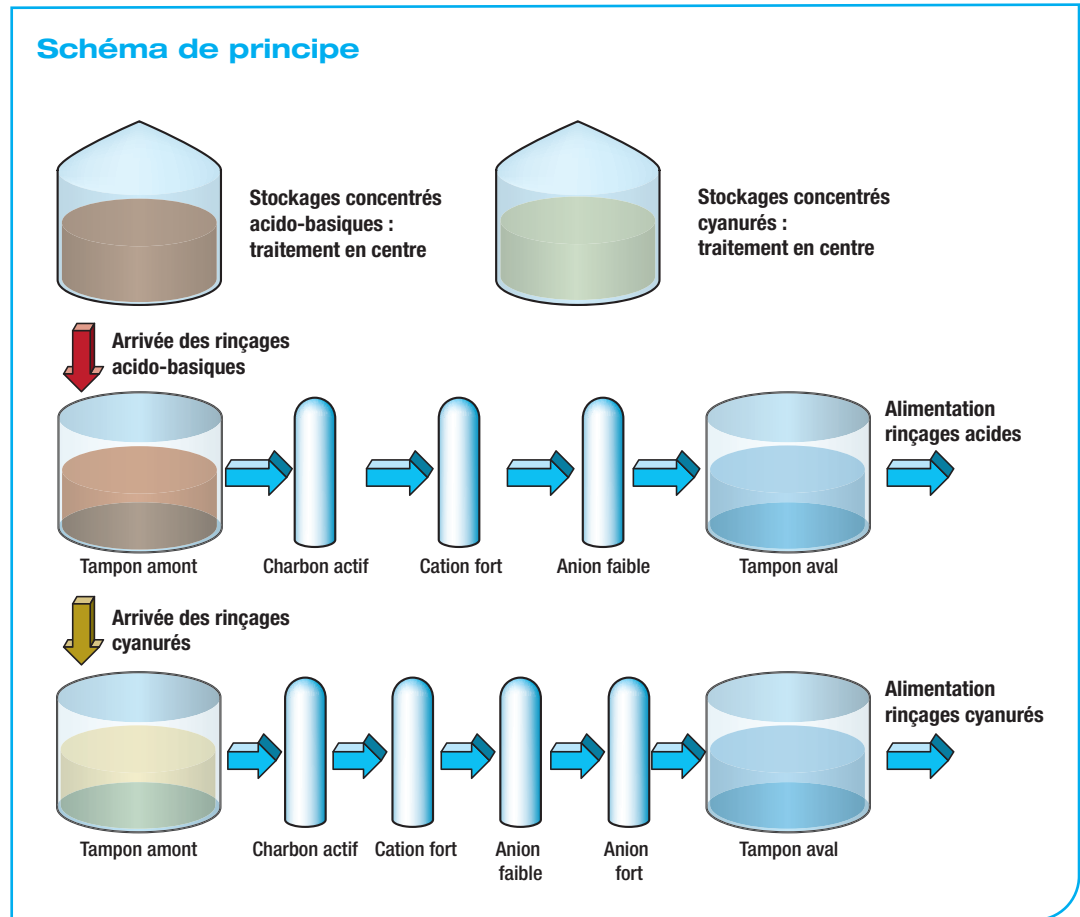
Schéma de principe

Stockages concentrés acido-basiques : traitement en centre

Stockages concentrés cyanurés : traitement en centre

Arrivée des rinçages acido-basiques

Alimentation rinçages acides

Tampon amont

Charbon actif

Cation fort

Anion faible

Tampon aval

Arrivée des rinçages cyanurés

Alimentation rinçages cyanurés

Tampon amont

Charbon actif

Cation fort

Anion faible

Anion fort

Tampon aval